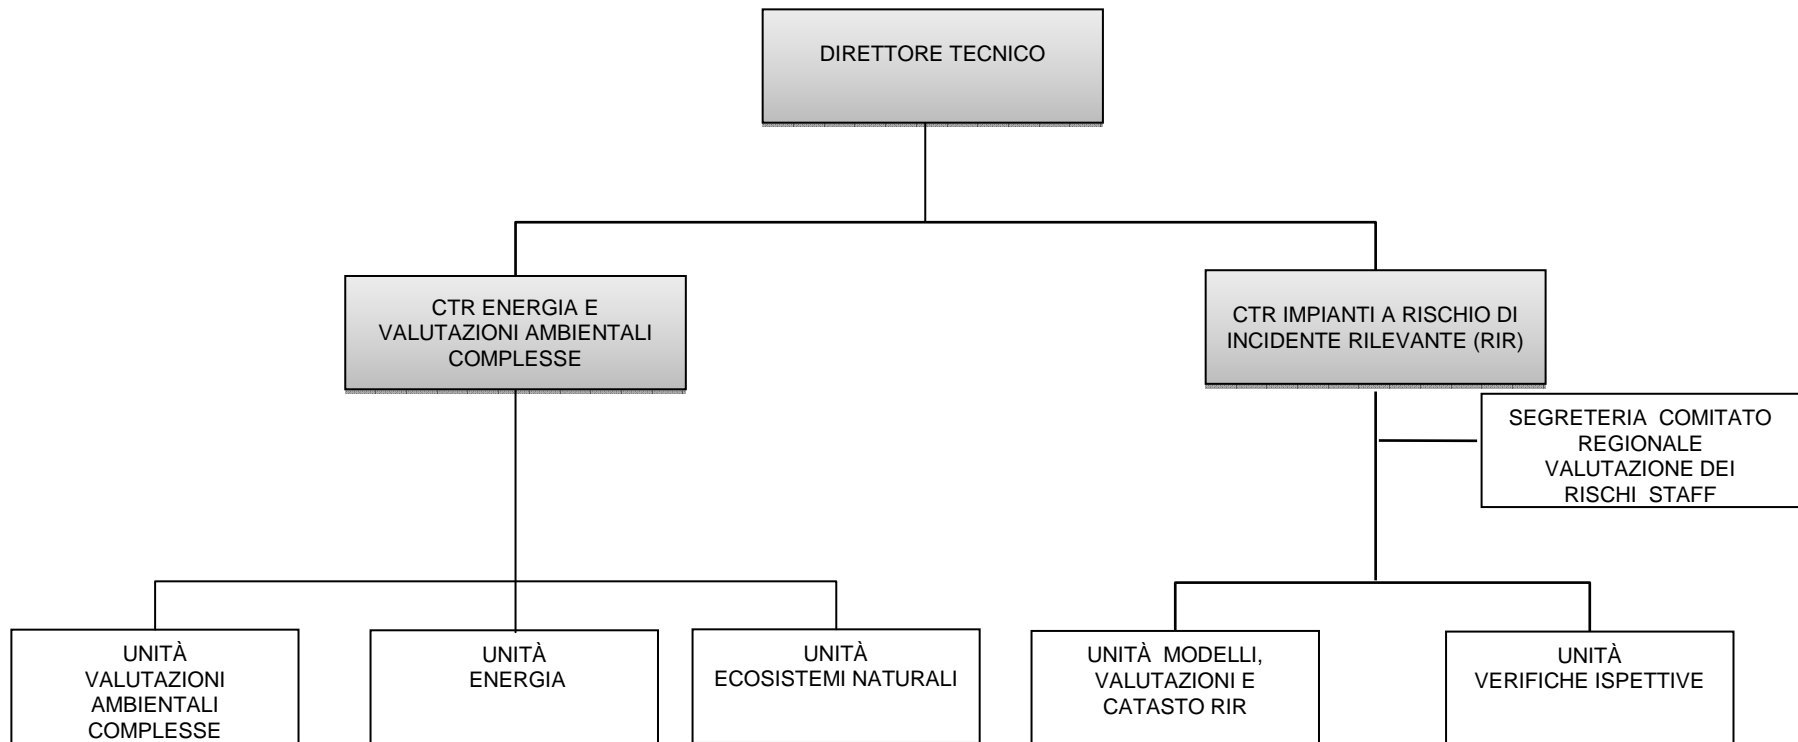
DIRETTORE TECNICO

CTR ENERGIA E VALUTAZIONI AMBIENTALI COMPLESSE

CTR IMPIANTI A RISCHIO DI INCIDENTE RILEVANTE (RIR)

SEGRETERIA COMITATO REGIONALE VALUTAZIONE DEI RISCHI STAFF

UNITÀ VALUTAZIONI AMBIENTALI COMPLESSE

UNITÀ ENERGIA

UNITÀ ECOSISTEMI NATURALI

UNITÀ MODELLI, VALUTAZIONI E CATASTO RIR

UNITÀ VERIFICHE ISPETTIVE